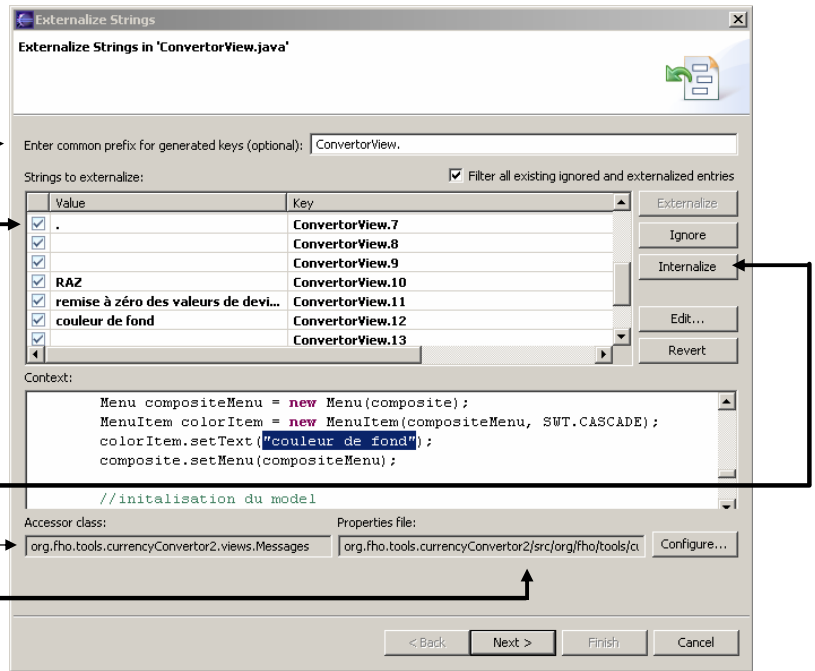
Externalize Strings

Externalize Strings in 'ConvertorView.java'

Enter common prefix for generated keys (optional): ConvertorView.

Strings to externalize:

☑ Filter all existing ignored and externalized entries

| | Value | Key |
|---|---|---|
| ☑ | . | ConvertorView.7 |
| ☑ | | ConvertorView.8 |
| ☑ | | ConvertorView.9 |
| ☑ | RAZ | ConvertorView.10 |
| ☑ | remise à zéro des valeurs de devi... | ConvertorView.11 |
| ☑ | couleur de fond | ConvertorView.12 |
| ☑ | | ConvertorView.13 |

Externalize
Ignore
Internalize
Edit...
Revert

Context:

Menu compositeMenu = new Menu(composite);
MenuItem colorItem = new MenuItem(compositeMenu, SWT.CASCADE);
colorItem.setText("couleur de fond");
composite.setMenu(compositeMenu);

//initalisation du model

Accessor class:
org.fho.tools.currencyConvertor2.views.Messages

Properties file:
org.fho.tools.currencyConvertor2/src/org/fho/tools/cu

Configure...

< Back Next > Finish Cancel